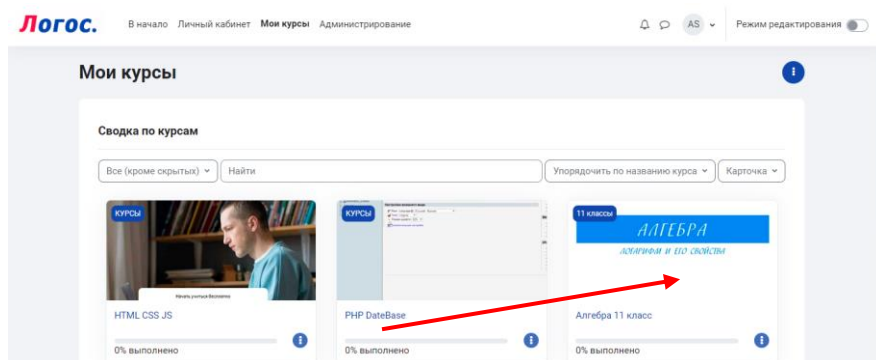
Логос.
В начало Личный кабинет Мои курсы Администрирование
AS
Режим редактирования

Мои курсы

Сводка по курсам

Все (кроме скрытых)
Найти
Упорядочить по названию курса
Карточка

КУРСЫ
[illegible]
HTML CSS JS
0% выполнено

КУРСЫ
PHP DateBase
0% выполнено

11 классы
АЛГЕБРА
ЛОГАРИФМ И ЕГО СВОЙСТВА
Алгебра 11 класс
0% выполнено